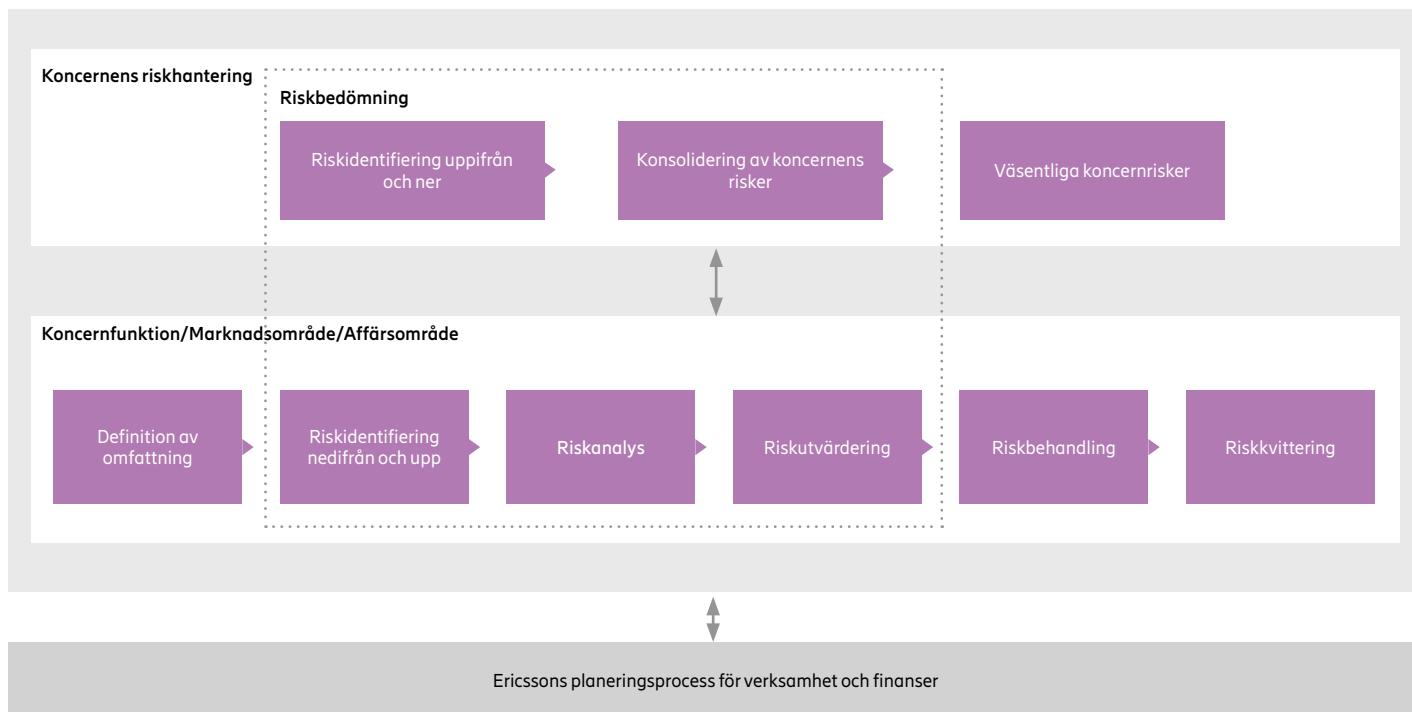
Koncernens riskhantering

Riskbedömning

Riskidentifiering uppifrån och ner

Konsolidering av koncernens risker

Väsentliga koncernrisker

Koncernfunktion/Marknadsområde/Affärsområde

Definition av omfattning

Riskidentifiering nedifrån och upp

Riskanalys

Riskutvärdering

Riskbehandling

Riskkvittering

Ericssons planeringsprocess för verksamhet och finanser